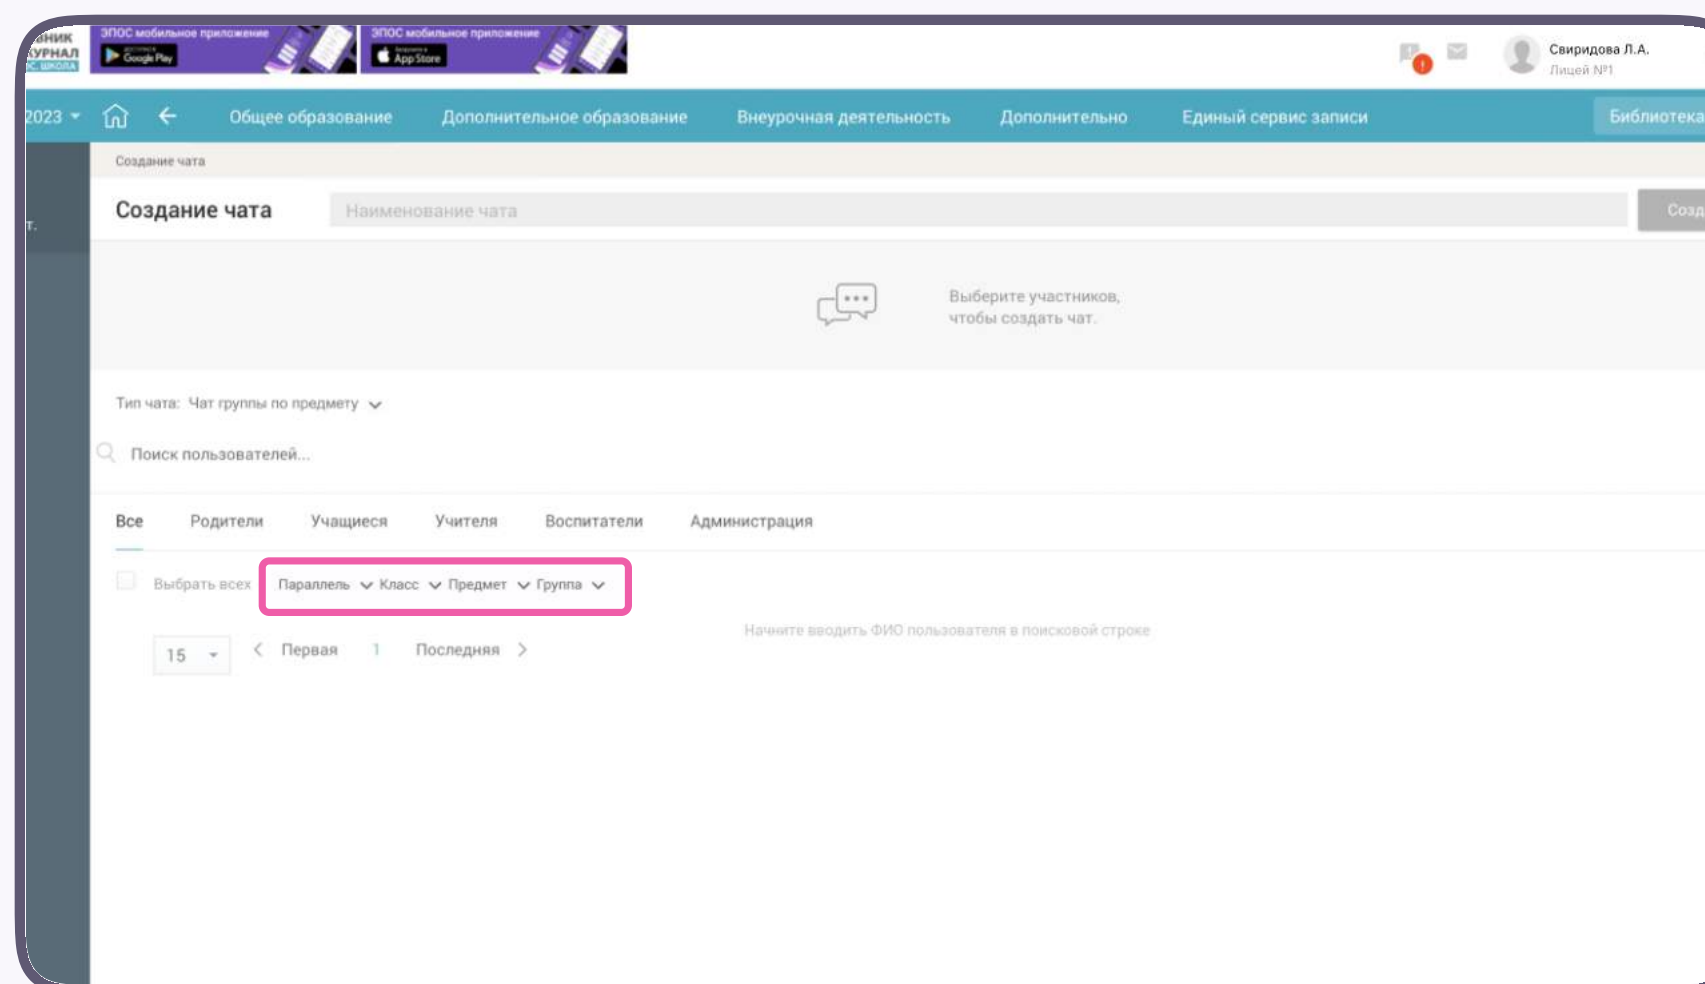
ВНИК
УРНАЛ
С.ШКОЛА

ЭПОС мобильное приложение
Google Play

ЭПОС мобильное приложение
App Store

!

Свиридова Л.А.
Лицей №1

2023 ▾ Общее образование Дополнительное образование Внеурочная деятельность Дополнительно Единый сервис записи Библиотека

Создание чата

Создание чата Наименование чата Созд

т.

Выберите участников, чтобы создать чат.

Тип чата: Чат группы по предмету

Поиск пользователей...

Все Родители Учащиеся Учителя Воспитатели Администрация

Выбрать всех Параллель Класс Предмет Группа

Начните вводить ФИО пользователя в поисковой строке

15 Первая 1 Последняя